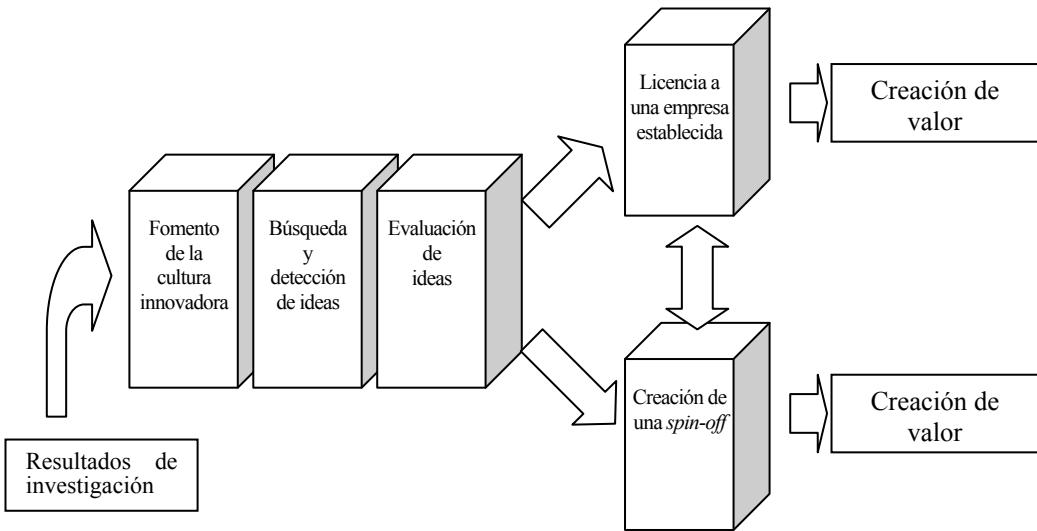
Resultados de investigación

Fomento de la cultura innovadora

Búsqueda y detección de ideas

Evaluación de ideas

Licencia a una empresa establecida

Creación de valor

Creación de una *spin-off*

Creación de valor